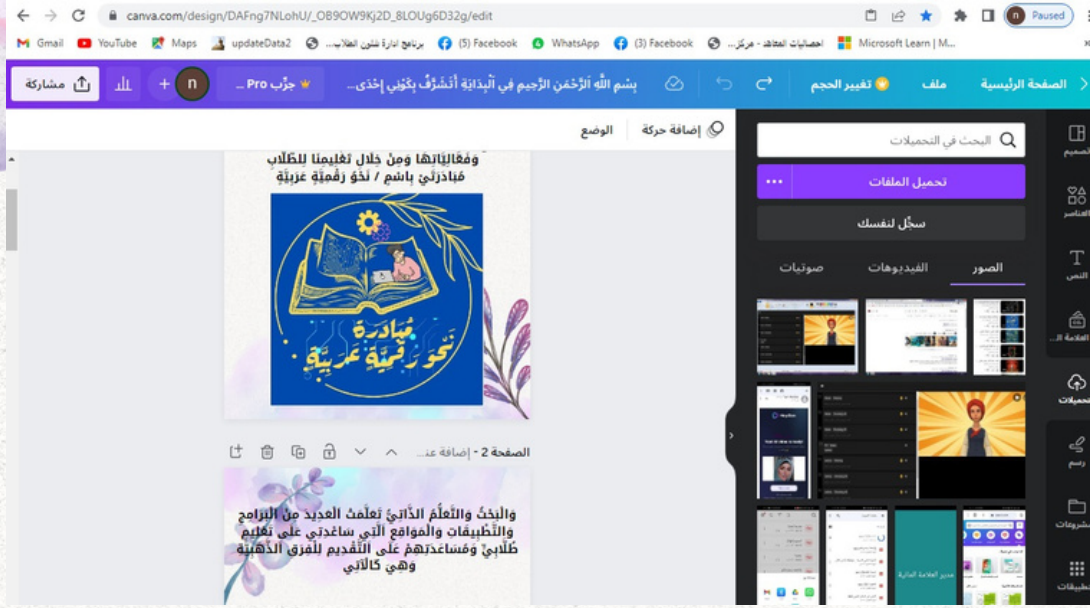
canva.com/design/DAFng7NLohU/_OB9OW9Kj2D_8LOUg6D32g/edit

Paused

Gmail YouTube Maps updateData2 برنامج ادارة شئون الطلاب... (5) Facebook WhatsApp (3) Facebook احصائيات المعاهد - مركز... Microsoft Learn | M...

الصفحة الرئيسية ملف تغيير الحجم بسم الله الرحمن الرحيم في البداية أتشرف بكوني إخذى... جرّب Pro ... مشاركة

إضافة حركة الوضع

البحث في التحميلات

تحميل الملفات

سجّل لنفسك

الصور الفيديوهات صوتيات

التصميم العناصر النص العلامة ا... تحميلات رسم مشروعات تطبيقات

وفعالياتها ومن خلال تعليمنا للطلاب مُبادرتي باسم / نحو رقمنة عربية

مبادرة نحو رقمنة عربية

الصفحة 2 - إضافة عن...

والبحث والتعلم الذاتي تعلمت العديد من البرامج والتطبيقات والمواقع التي ساعدتني على تعليم طلابي ومساعدتهم على التقديم للفرق الذهبية وهي كالآتي

مدير العلامة المالية